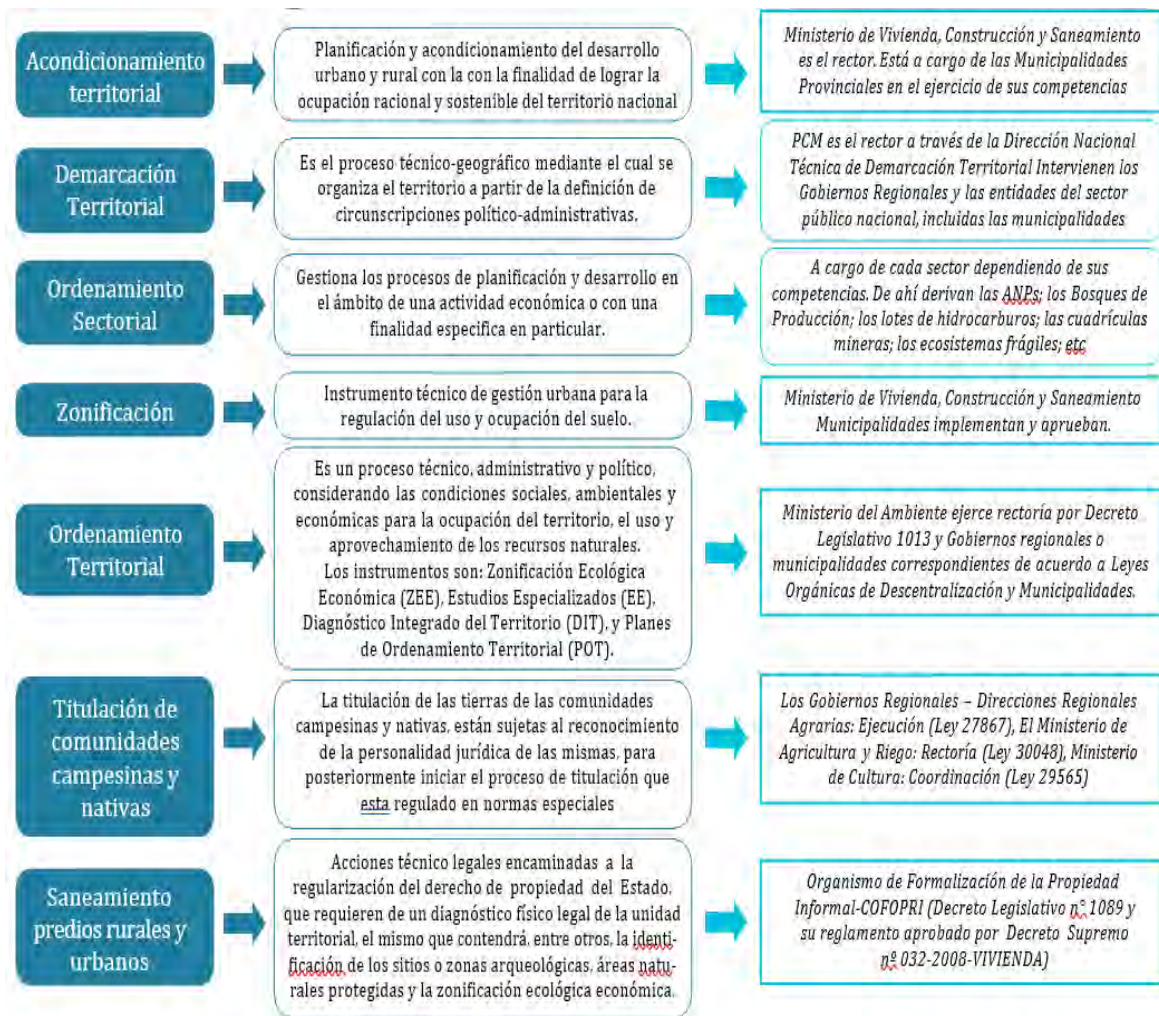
Acondicionamiento territorial

Planificación y acondicionamiento del desarrollo urbano y rural con la con la finalidad de lograr la ocupación racional y sostenible del territorio nacional

Ministerio de Vivienda, Construcción y Saneamiento es el rector. Está a cargo de las Municipalidades Provinciales en el ejercicio de sus competencias

Demarcación Territorial

Es el proceso técnico-geográfico mediante el cual se organiza el territorio a partir de la definición de circunscripciones político-administrativas.

PCM es el rector a través de la Dirección Nacional Técnica de Demarcación Territorial Intervienen los Gobiernos Regionales y las entidades del sector público nacional, incluidas las municipalidades

Ordenamiento Sectorial

Gestiona los procesos de planificación y desarrollo en el ámbito de una actividad económica o con una finalidad especifica en particular.

A cargo de cada sector dependiendo de sus competencias. De ahí derivan las ANPs; los Bosques de Producción; los lotes de hidrocarburos; las cuadrículas mineras; los ecosistemas frágiles; etc

Zonificación

Instrumento técnico de gestión urbana para la regulación del uso y ocupación del suelo.

Ministerio de Vivienda, Construcción y Saneamiento Municipalidades implementan y aprueban.

Ordenamiento Territorial

Es un proceso técnico, administrativo y político, considerando las condiciones sociales, ambientales y económicas para la ocupación del territorio, el uso y aprovechamiento de los recursos naturales.
Los instrumentos son: Zonificación Ecológica Económica (ZEE), Estudios Especializados (EE), Diagnóstico Integrado del Territorio (DIT), y Planes de Ordenamiento Territorial (POT).

Ministerio del Ambiente ejerce rectoría por Decreto Legislativo 1013 y Gobiernos regionales o municipalidades correspondientes de acuerdo a Leyes Orgánicas de Descentralización y Municipalidades.

Titulación de comunidades campesinas y nativas

La titulación de las tierras de las comunidades campesinas y nativas, están sujetas al reconocimiento de la personalidad jurídica de las mismas, para posteriormente iniciar el proceso de titulación que esta regulado en normas especiales

Los Gobiernos Regionales – Direcciones Regionales Agrarias: Ejecución (Ley 27867), El Ministerio de Agricultura y Riego: Rectoría (Ley 30048), Ministerio de Cultura: Coordinación (Ley 29565)

Saneamiento predios rurales y urbanos

Acciones técnico legales encaminadas a la regularización del derecho de propiedad del Estado, que requieren de un diagnóstico físico legal de la unidad territorial, el mismo que contendrá, entre otros, la identificación de los sitios o zonas arqueológicas, áreas naturales protegidas y la zonificación ecológica económica.

Organismo de Formalización de la Propiedad Informal-COFOPRI (Decreto Legislativo n° 1089 y su reglamento aprobado por Decreto Supremo nº 032-2008-VIVIENDA)